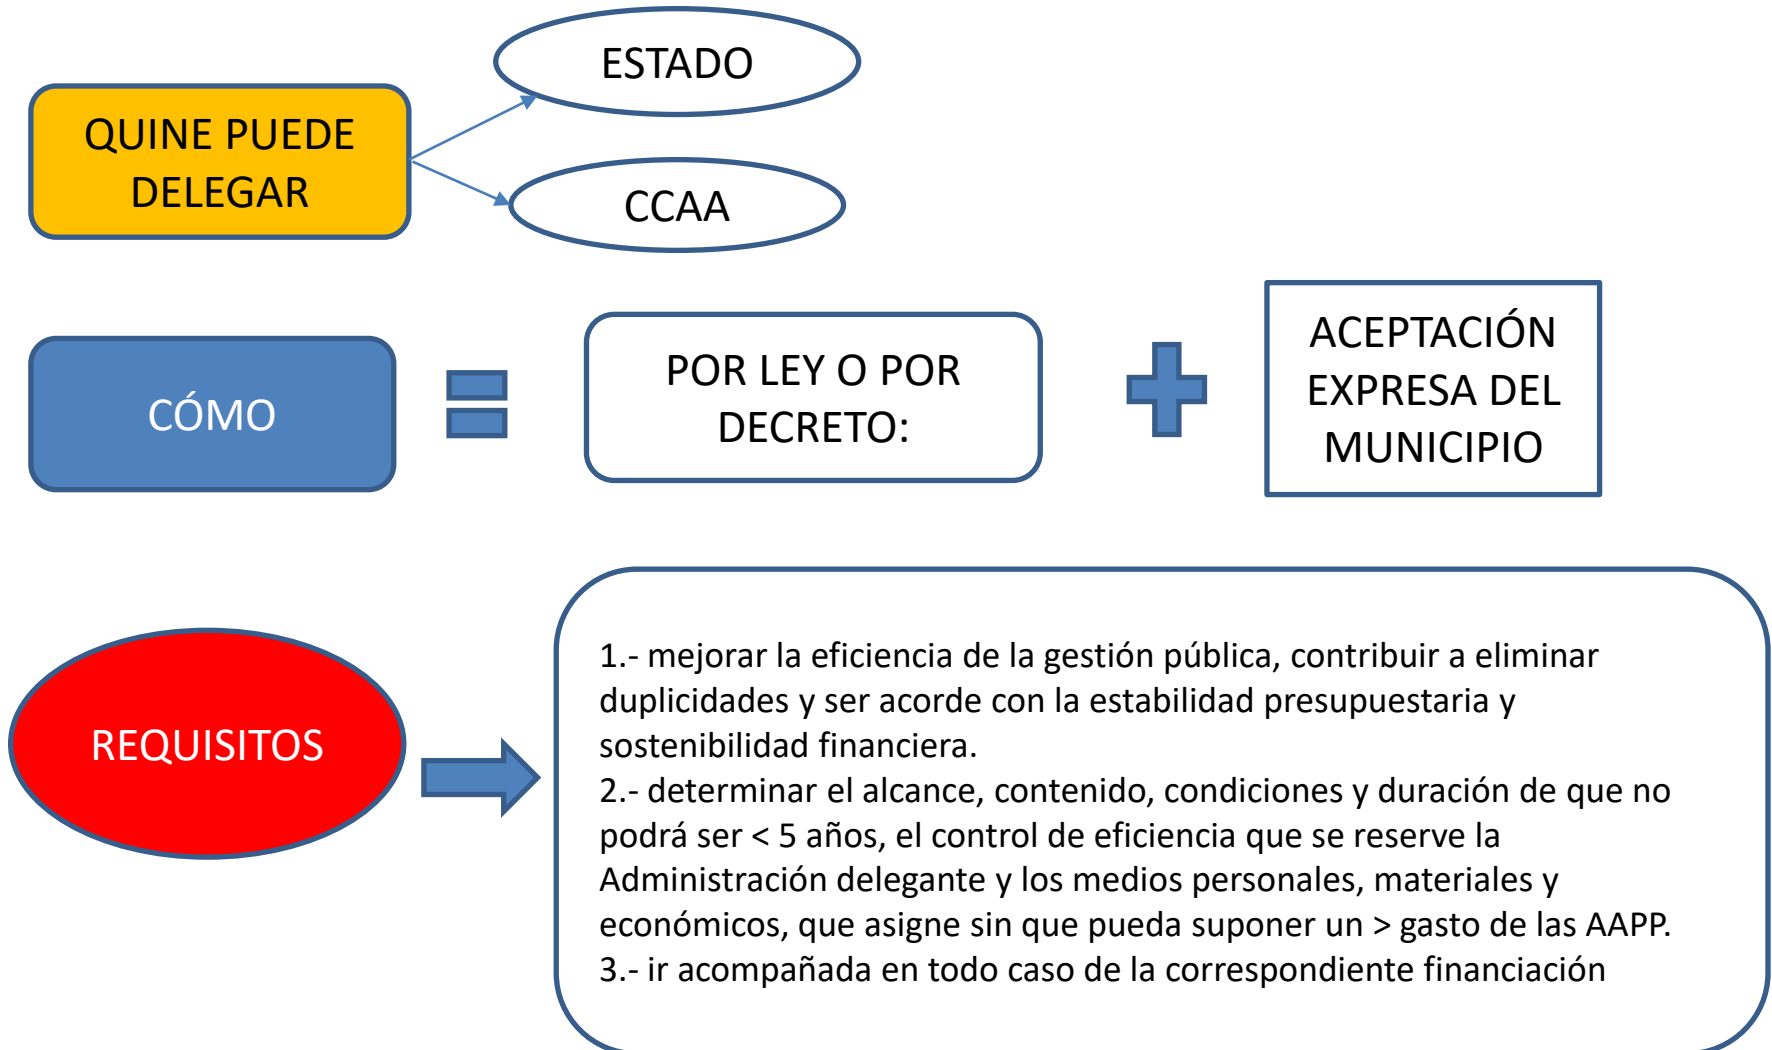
QUINE PUEDE DELEGAR

ESTADO

CCAA

CÓMO

POR LEY O POR DECRETO:

ACEPTACIÓN EXPRESA DEL MUNICIPIO

REQUISITOS

1.- mejorar la eficiencia de la gestión pública, contribuir a eliminar duplicidades y ser acorde con la estabilidad presupuestaria y sostenibilidad financiera.
2.- determinar el alcance, contenido, condiciones y duración de que no podrá ser < 5 años, el control de eficiencia que se reserve la Administración delegante y los medios personales, materiales y económicos, que asigne sin que pueda suponer un > gasto de las AAPP.
3.- ir acompañada en todo caso de la correspondiente financiación